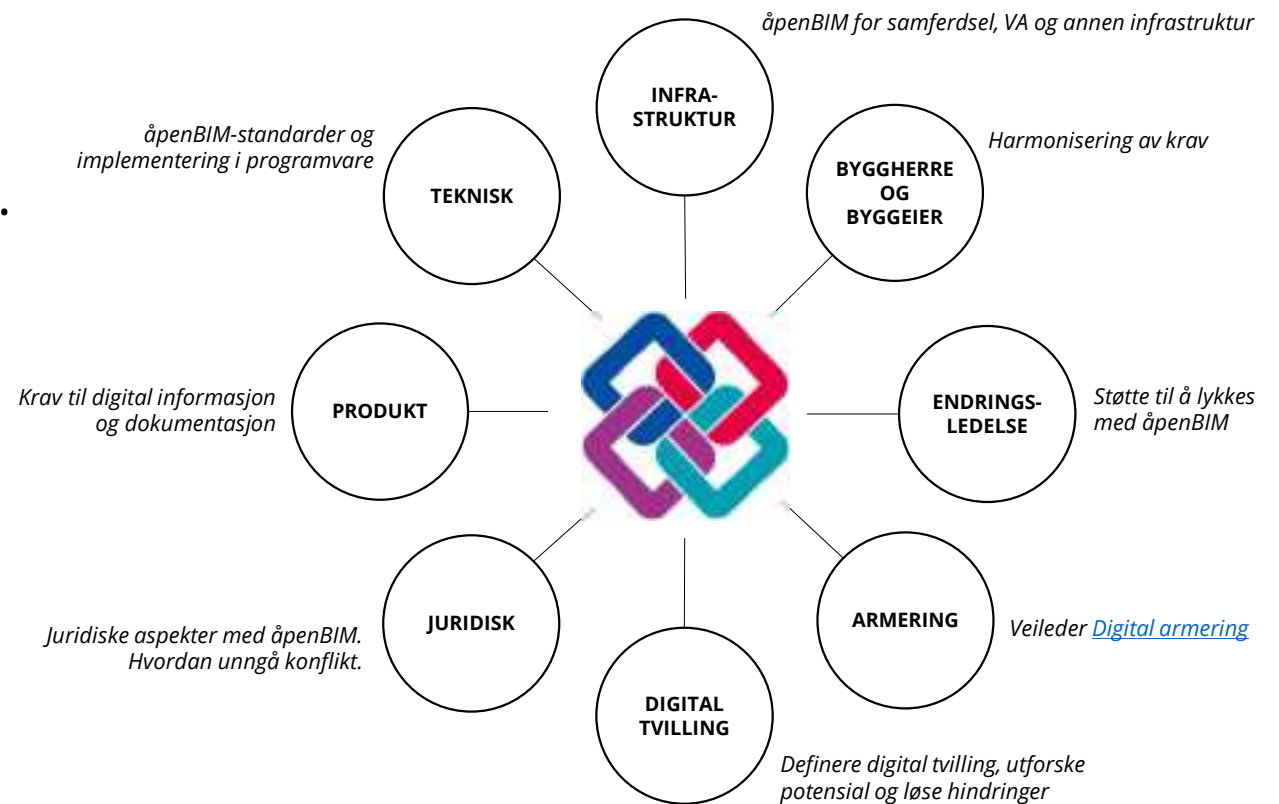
åpenBIM for samferdsel, VA og annen infrastruktur

INFRA-STRUKTUR

åpenBIM-standarder og implementering i programvare

TEKNISK

Harmonisering av krav

BYGGHERRE OG BYGGEIER

Krav til digital informasjon og dokumentasjon

PRODUKT

ENDRINGS-LEDELSE

Støtte til å lykkes med åpenBIM

JURIDISK

Juridiske aspekter med åpenBIM. Hvordan unngå konflikt.

ARMERING

Veileder Digital armering

DIGITAL TVILLING

Definere digital tvilling, utforske potensial og løse hindringer